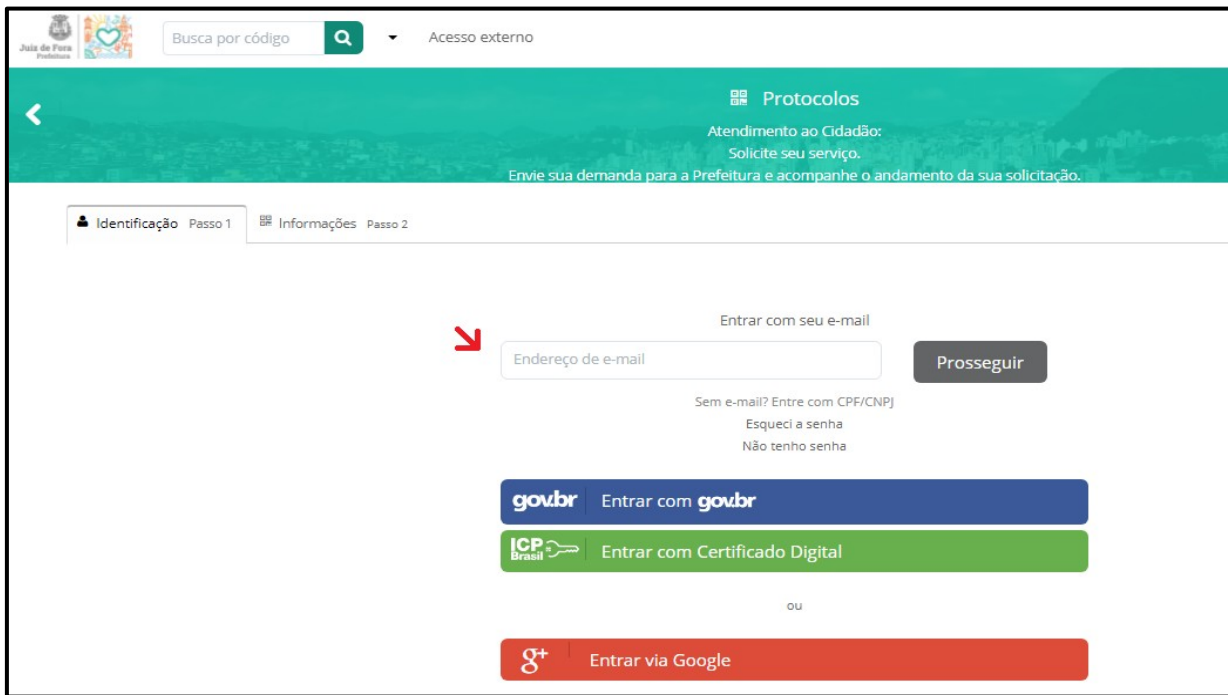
Juiz de Fora Prefeitura

Busca por código

Acesso externo

Protocolos

Atendimento ao Cidadão:
Solicite seu serviço.
Envie sua demanda para a Prefeitura e acompanhe o andamento da sua solicitação.

Identificação Passo 1

Informações Passo 2

Entrar com seu e-mail

Endereço de e-mail

Prosseguir

Sem e-mail? Entre com CPF/CNPJ
Esqueci a senha
Não tenho senha

gov.br Entrar com gov.br

ICP Brasil Entrar com Certificado Digital

ou

g+ Entrar via Google